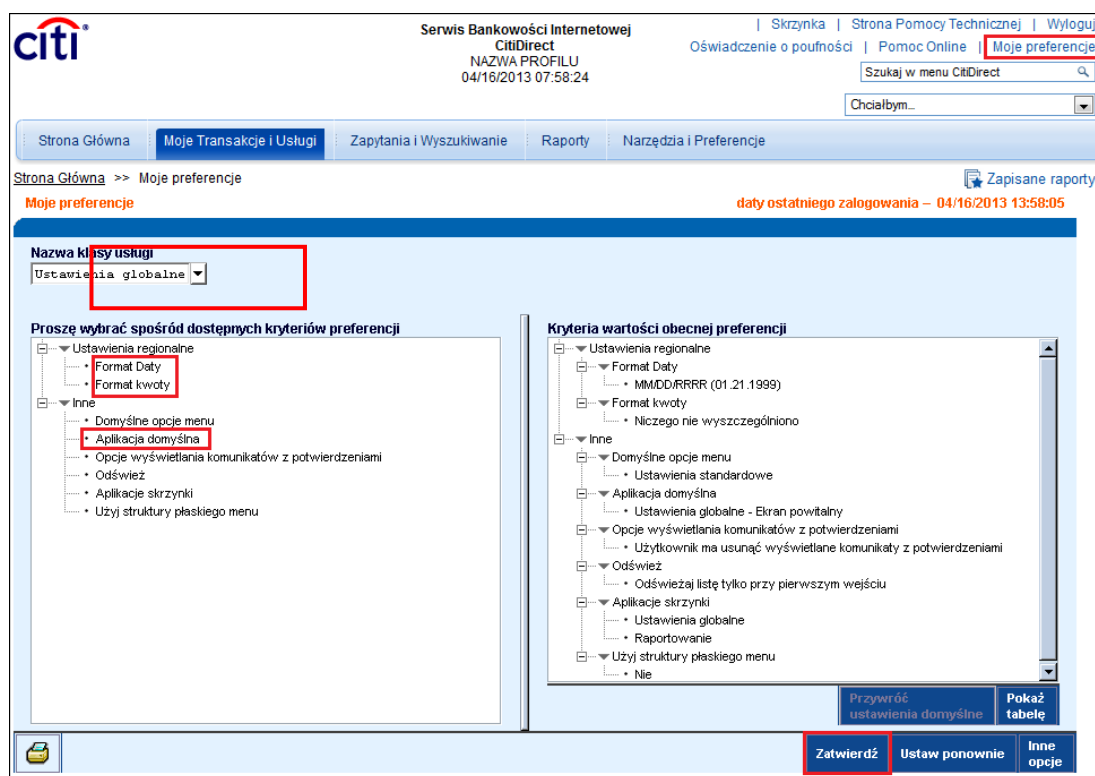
citi

Serwis Bankowości Internetowej
CitiDirect
NAZWA PROFILU
04/16/2013 07:58:24

| Skrzynka | Strona Pomocy Technicznej | Wyloguj
Oświadczenie o poufności | Pomoc Online | Moje preferencje

Szukaj w menu CitiDirect

Chciałbym...

Strona Główna | Moje Transakcje i Usługi | Zapytania i Wyszukiwanie | Raporty | Narzędzia i Preferencje

Strona Główna >> Moje preferencje

Zapisane raporty

Moje preferencje

daty ostatniego zalogowania – 04/16/2013 13:58:05

Nazwa klasy usługi
Ustawienia globalne

Proszę wybrać spośród dostępnych kryteriów preferencji
Ustawienia regionalne
• Format Daty
• Format kwoty
Inne
• Domyślne opcje menu
• Aplikacja domyślna
• Opcje wyświetlania komunikatów z potwierdzeniami
• Odśwież
• Aplikacje skrzynki
• Użyj struktury płaskiego menu

Kryteria wartości obecnej preferencji
Ustawienia regionalne
Format Daty
• MM/DD/RRRR (01.21.1999)
Format kwoty
• Niczego nie wyszczególniono
Inne
Domyślne opcje menu
• Ustawienia standardowe
Aplikacja domyślna
• Ustawienia globalne - Ekran powitalny
Opcje wyświetlania komunikatów z potwierdzeniami
• Użytkownik ma usunąć wyświetlane komunikaty z potwierdzeniami
Odśwież
• Odświeżaj listę tylko przy pierwszym wejściu
Aplikacje skrzynki
• Ustawienia globalne
• Raportowanie
Użyj struktury płaskiego menu
• Nie

Przywróć ustawienia domyślne | Pokaż tabelę

Zatwierdź | Ustaw ponownie | Inne opcje